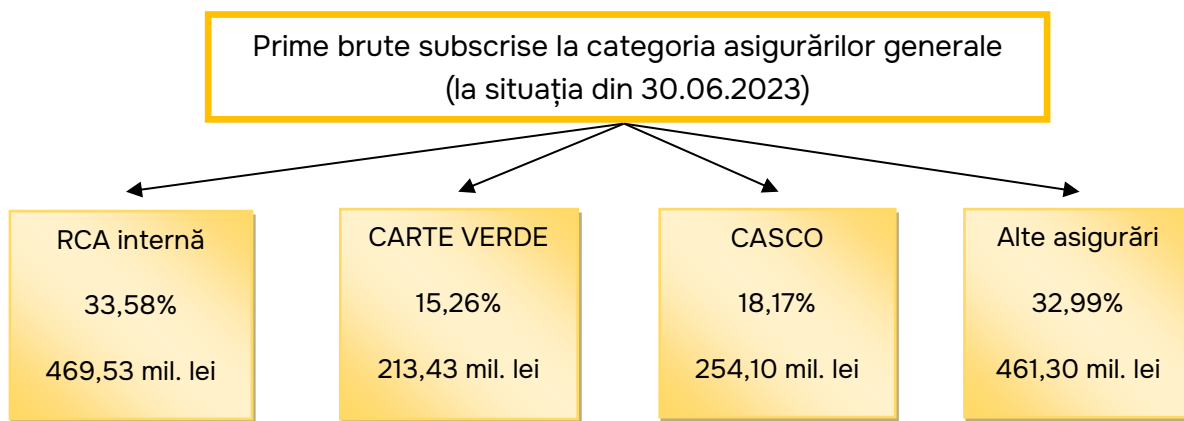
Prime brute subscrise la categoria asigurărilor generale (la situația din 30.06.2023)

RCA internă

33,58%

469,53 mil. lei

CARTE VERDE

15,26%

213,43 mil. lei

CASCO

18,17%

254,10 mil. lei

Alte asigurări

32,99%

461,30 mil. lei